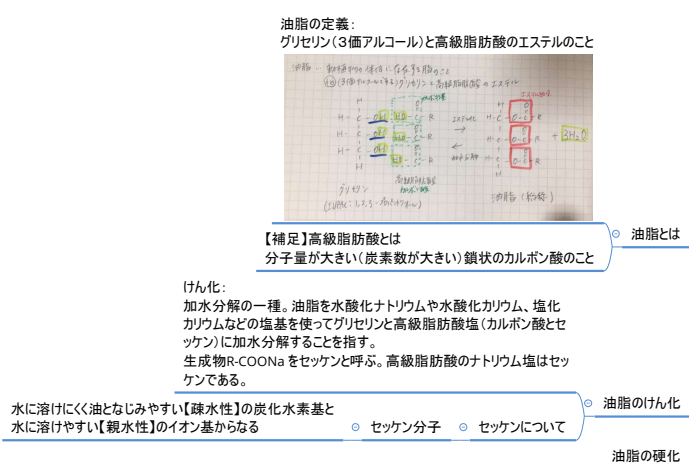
油脂の定義：
グリセリン（３価アルコール）と高級脂肪酸のエステルのこと

油脂…動植物の体内に存在する脂のこと
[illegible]

H
H - C - OH
H - C - OH
H - C - OH
H

エステル化
→
←
加水分解

+ 3H₂O

グリセリン
(IUPAC：1,2,3-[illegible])

高級脂肪酸

油脂（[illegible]）

【補足】高級脂肪酸とは
分子量が大きい（炭素数が大きい）鎖状のカルボン酸のこと

油脂とは

けん化：
加水分解の一種。油脂を水酸化ナトリウムや水酸化カリウム、塩化カリウムなどの塩基を使ってグリセリンと高級脂肪酸塩（カルボン酸とセッケン）に加水分解することを指す。
生成物R-COONa をセッケンと呼ぶ。高級脂肪酸のナトリウム塩はセッケンである。

油脂のけん化

水に溶けにくく油となじみやすい【疎水性】の炭化水素基と
水に溶けやすい【親水性】のイオン基からなる

セッケン分子

セッケンについて

油脂の硬化